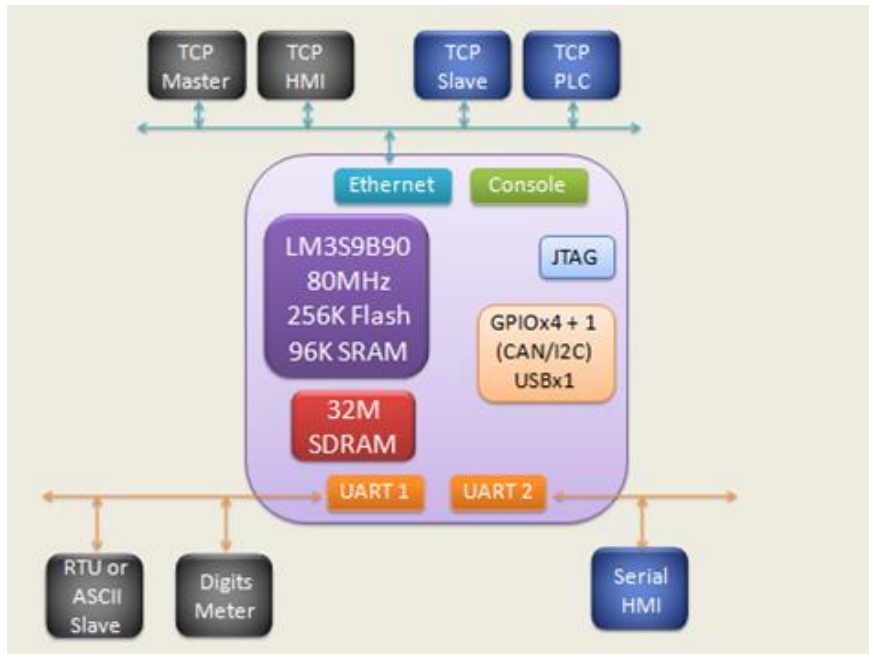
TCP Master

TCP HMI

TCP Slave

TCP PLC

Ethernet

Console

LM3S9B90
80MHz
256K Flash
96K SRAM

JTAG

GPIOx4 + 1
(CAN/I2C)
USBx1

32M
SDRAM

UART 1

UART 2

RTU or ASCII Slave

Digits Meter

Serial HMI